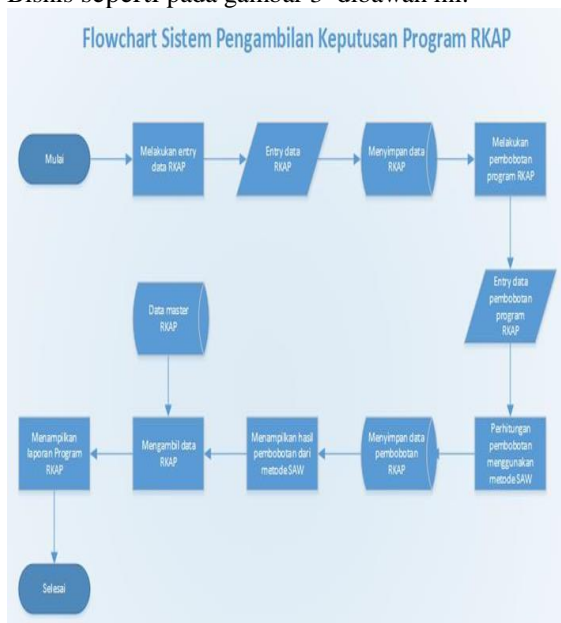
Bisnis seperti pada gambar 3 dibawah ini.

Flowchart Sistem Pengambilan Keputusan Program RKAP

Mulai

Melakukan entry data RKAP

Entry data RKAP

Menyimpan data RKAP

Melakukan pembobotan program RKAP

Entry data pembobotan program RKAP

Perhitungan pembobotan menggunakan metode SAW

Menyimpan data pembobotan RKAP

Menampilkan hasil pembobotan dari metode SAW

Data master RKAP

Mengambil data RKAP

Menampilkan laporan Program RKAP

Selesai